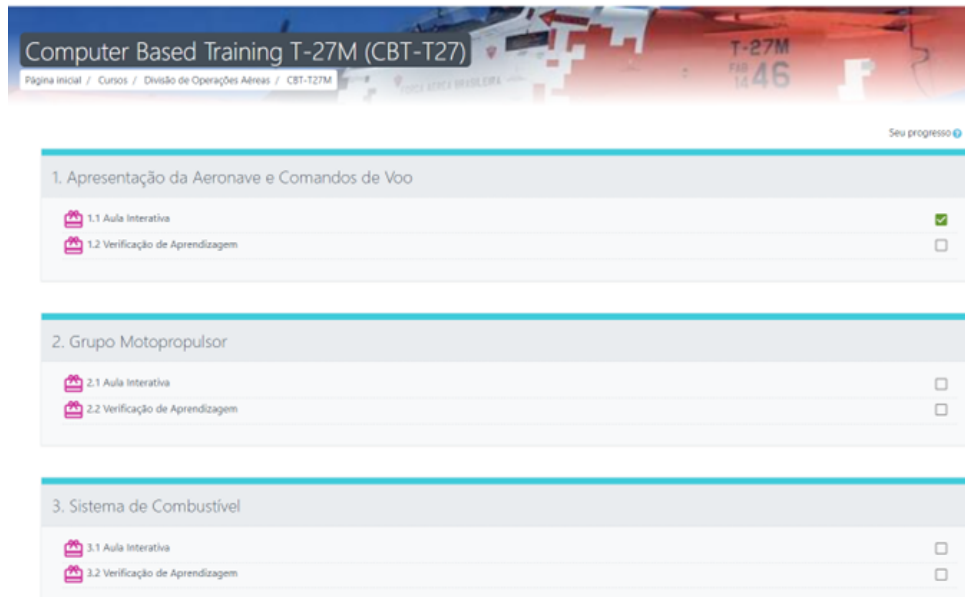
Computer Based Training T-27M (CBT-T27)

Página inicial / Cursos / Divisão de Operações Aéreas / CBT-T27M

T-27M
FAB 1446

Seu progresso

1. Apresentação da Aeronave e Comandos de Voo

1.1 Aula Interativa

1.2 Verificação de Aprendizagem

2. Grupo Motopropulsor

2.1 Aula Interativa

2.2 Verificação de Aprendizagem

3. Sistema de Combustível

3.1 Aula Interativa

3.2 Verificação de Aprendizagem